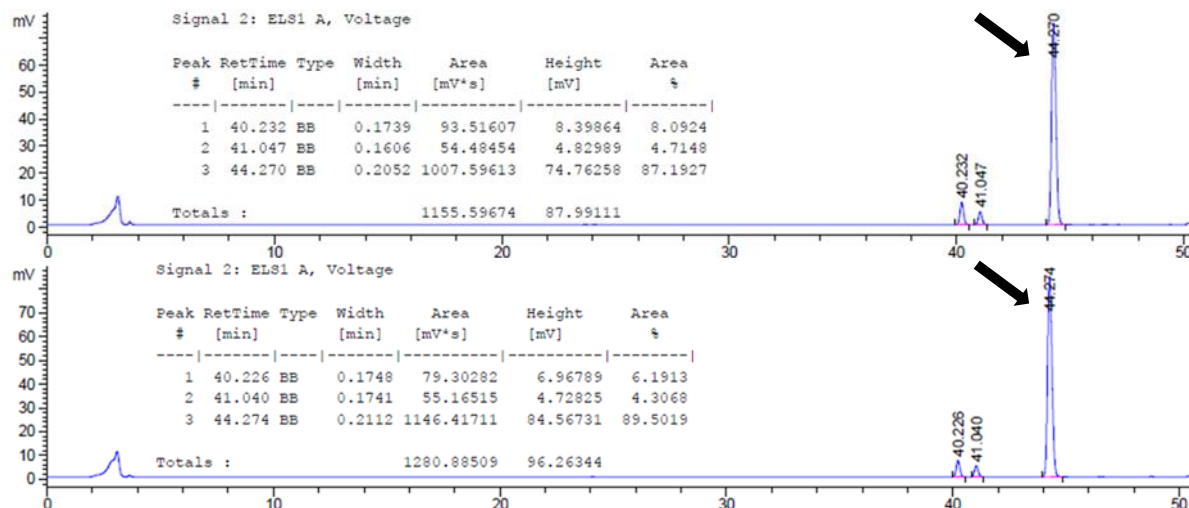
mV

Signal 2: ELS1 A, Voltage

| Peak # | RetTime [min] | Type | Width [min] | Area [mV*s] | Height [mV] | Area % |
|---|---|---|---|---|---|---|
| 1 | 40.232 | BB | 0.1739 | 93.51607 | 8.39864 | 8.0924 |
| 2 | 41.047 | BB | 0.1606 | 54.48454 | 4.82989 | 4.7148 |
| 3 | 44.270 | BB | 0.2052 | 1007.59613 | 74.76258 | 87.1927 |

Totals : 1155.59674 87.99111

60 50 40 30 20 10 0

40.232 41.047 44.270

0 10 20 30 40 50

mV

Signal 2: ELS1 A, Voltage

| Peak # | RetTime [min] | Type | Width [min] | Area [mV*s] | Height [mV] | Area % |
|---|---|---|---|---|---|---|
| 1 | 40.226 | BB | 0.1748 | 79.30282 | 6.96789 | 6.1913 |
| 2 | 41.040 | BB | 0.1741 | 55.16515 | 4.72825 | 4.3068 |
| 3 | 44.274 | BB | 0.2112 | 1146.41711 | 84.56731 | 89.5019 |

Totals : 1280.88509 96.26344

70 60 50 40 30 20 10 0

40.226 41.040 44.274

0 10 20 30 40 50